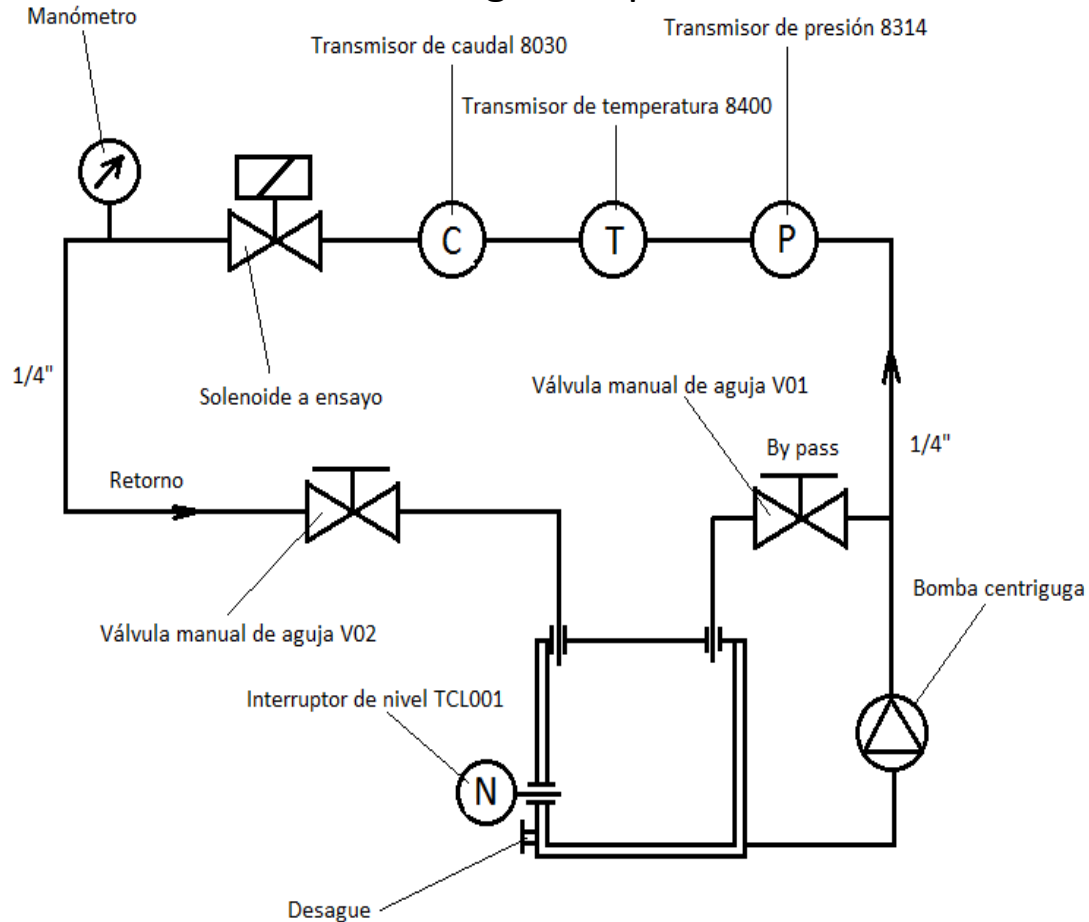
Manómetro

Transmisor de caudal 8030

Transmisor de presión 8314

Transmisor de temperatura 8400

C

T

P

1/4"

Solenoide a ensayo

Válvula manual de aguja V01

By pass

1/4"

Retorno

Válvula manual de aguja V02

Bomba centriguga

Interruptor de nivel TCL001

N

Desague